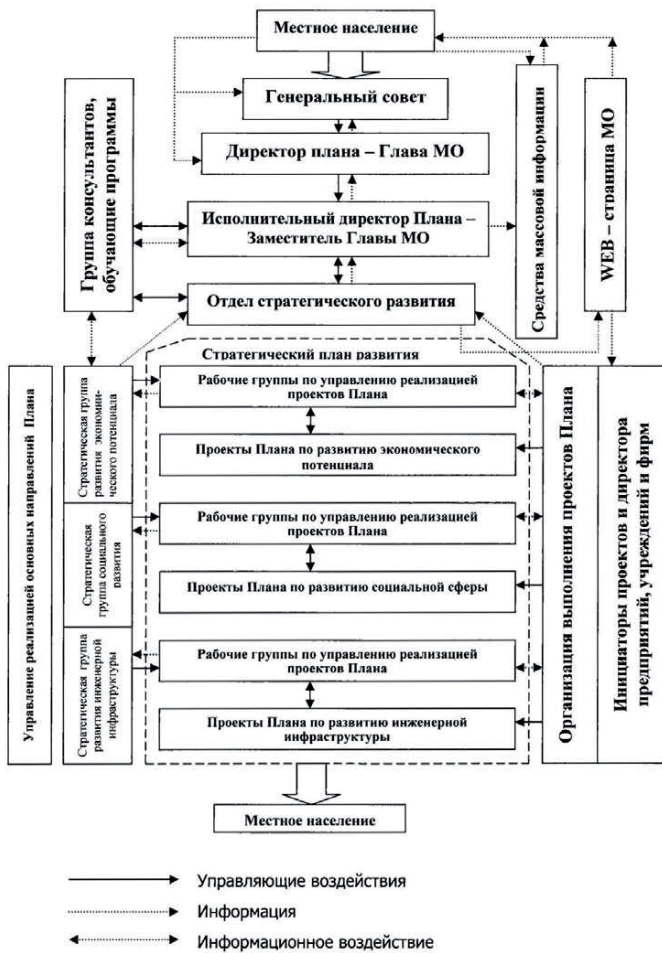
Местное население

Генеральный совет

Директор плана – Глава МО

Исполнительный директор Плана – Заместитель Главы МО

Отдел стратегического развития

Группа консультантов, обучающие программы

Средства массовой информации

WEB – страница МО

Управление реализацией основных направлений Плана

Стратегическая группа развития экономического потенциала

Стратегическая группа социального развития

Стратегическая группа развития инженерной инфраструктуры

Стратегический план развития

Рабочие группы по управлению реализацией проектов Плана

Проекты Плана по развитию экономического потенциала

Рабочие группы по управлению реализацией проектов Плана

Проекты Плана по развитию социальной сферы

Рабочие группы по управлению реализацией проектов Плана

Проекты Плана по развитию инженерной инфраструктуры

Организация выполнения проектов Плана

Инициаторы проектов и директора предприятий, учреждений и фирм

Местное население

Управляющие воздействия

Информация

Информационное воздействие